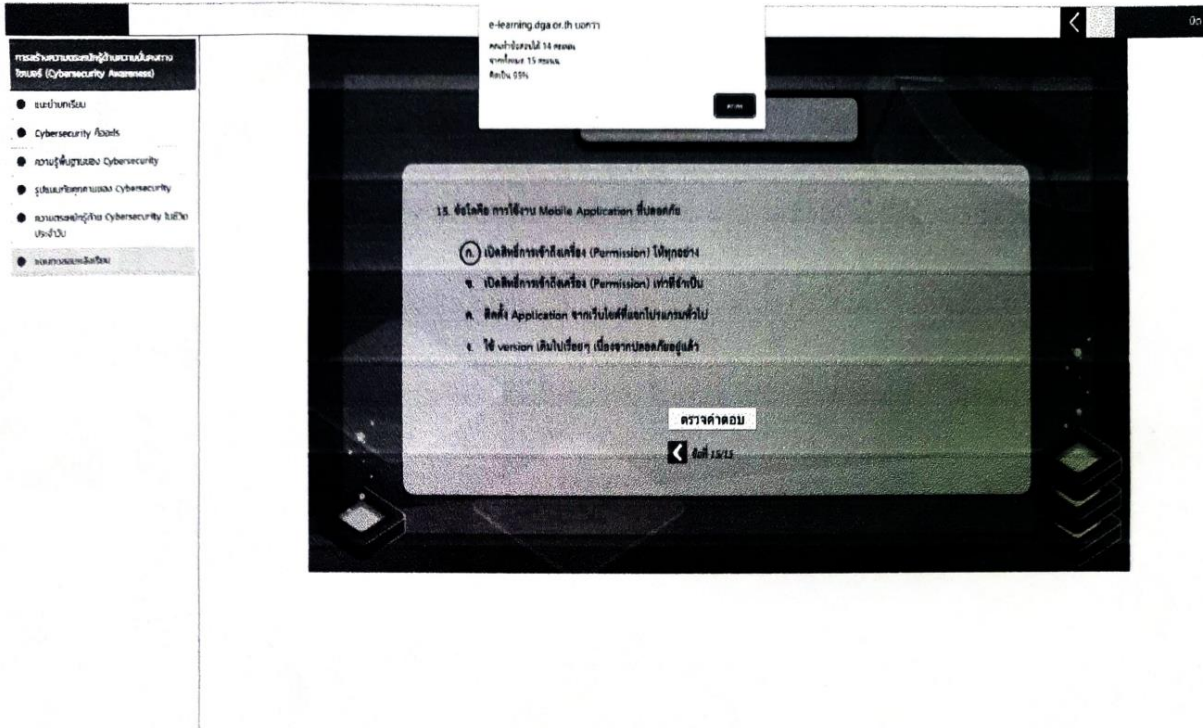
e-learning.dga.or.th บอกว่า
คุณทำข้อสอบได้ 14 คะแนน
จากทั้งหมด 15 คะแนน
คิดเป็น 93%

ตกลง

การสร้างความตระหนักรู้ด้านความมั่นคงปลอดภัยไซเบอร์ (Cybersecurity Awareness)

แนะนำบทเรียน

Cybersecurity คืออะไร

ความรู้พื้นฐานของ Cybersecurity

รูปแบบภัยคุกคามของ Cybersecurity

ความตระหนักรู้ภัย Cybersecurity ในชีวิตประจำวัน

แบบทดสอบหลังเรียน

15. ข้อใดคือ การใช้งาน Mobile Application ที่ปลอดภัย

ก. เปิดสิทธิ์การเข้าถึงเครื่อง (Permission) ให้ทุกอย่าง

ข. เปิดสิทธิ์การเข้าถึงเครื่อง (Permission) เท่าที่จำเป็น

ค. ติดตั้ง Application จากเว็บไซต์นอกโปรแกรมทั่วไป

ง. ใช้ version เดิมไปเรื่อยๆ เนื่องจากปลอดภัยอยู่แล้ว

ตรวจคำตอบ

ข้อที่ 15/15